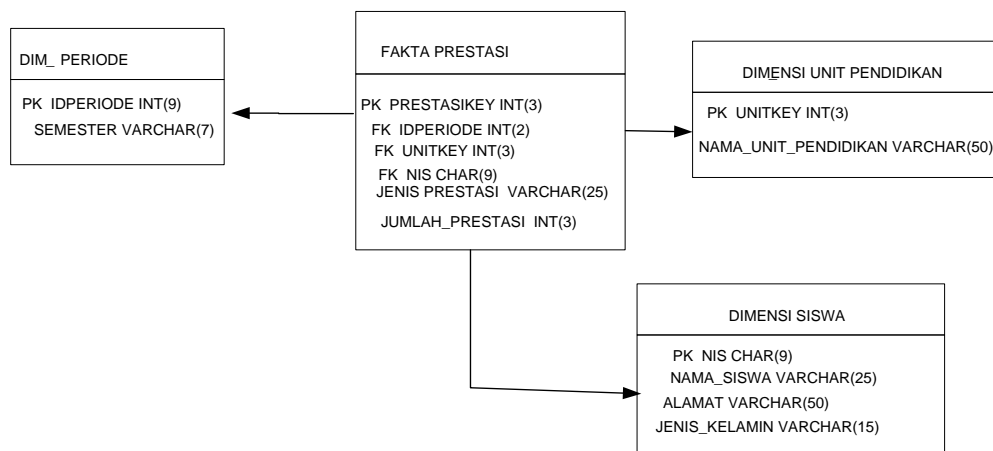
DIM_ PERIODE

PK IDPERIODE INT(9)
SEMESTER VARCHAR(7)

FAKTA PRESTASI

PK PRESTASIKEY INT(3)
FK IDPERIODE INT(2)
FK UNITKEY INT(3)
FK NIS CHAR(9)
JENIS PRESTASI VARCHAR(25)
JUMLAH_PRESTASI INT(3)

DIMENSI UNIT PENDIDIKAN

PK UNITKEY INT(3)
NAMA_UNIT_PENDIDIKAN VARCHAR(50)

DIMENSI SISWA

PK NIS CHAR(9)
NAMA_SISWA VARCHAR(25)
ALAMAT VARCHAR(50)
JENIS_KELAMIN VARCHAR(15)